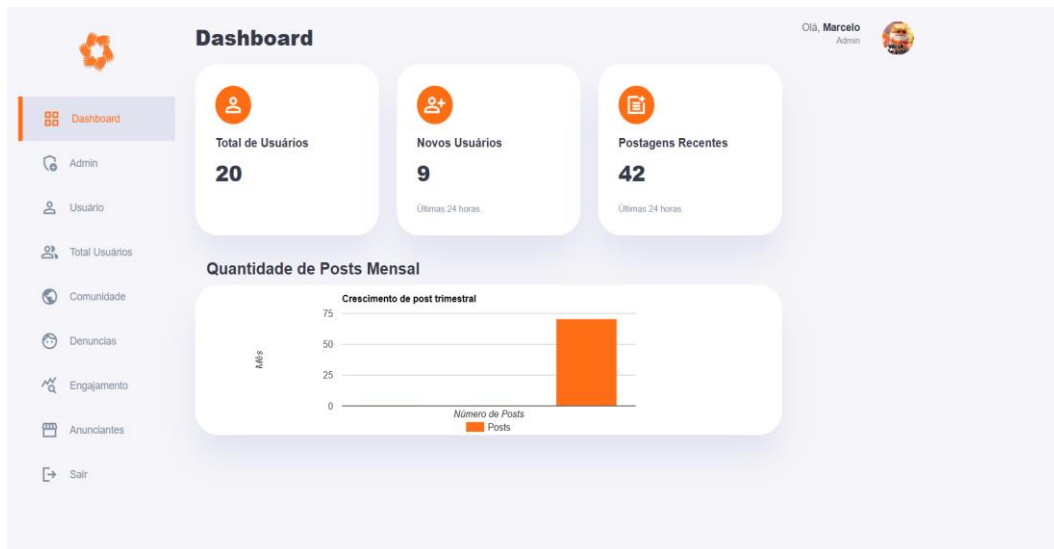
Dashboard

Olá, Marcelo
Admin

Dashboard
Admin
Usuário
Total Usuários
Comunidade
Denuncias
Engajamento
Anunciantes
Sair

Total de Usuários
20

Novos Usuários
9
Últimas 24 horas

Postagens Recentes
42
Últimas 24 horas

Quantidade de Posts Mensal

Crescimento de post trimestral
75
50
25
0
Mês
Número de Posts
Posts